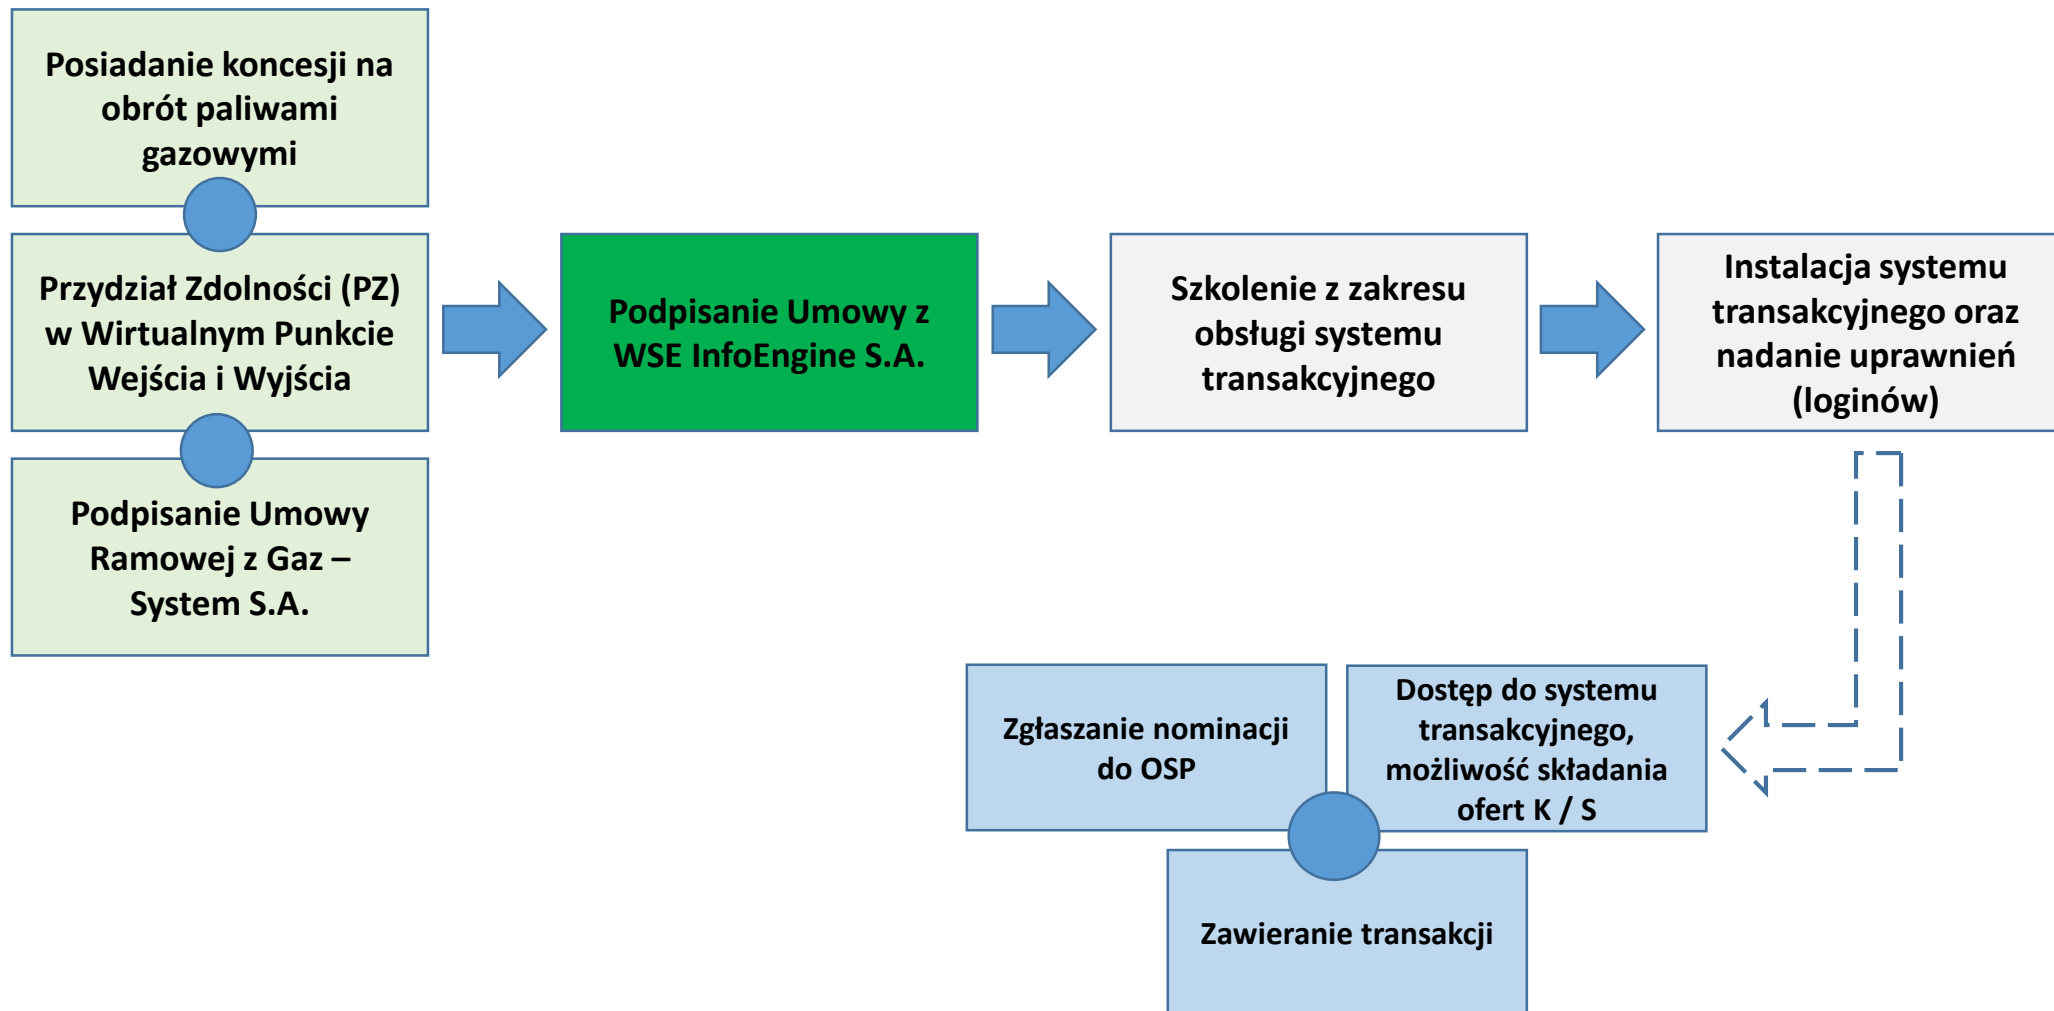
Posiadanie koncesji na obrót paliwami gazowymi

Przydział Zdolności (PZ) w Wirtualnym Punkcie Wejścia i Wyjścia

Podpisanie Umowy Ramowej z Gaz – System S.A.

Podpisanie Umowy z WSE InfoEngine S.A.

Szkolenie z zakresu obsługi systemu transakcyjnego

Instalacja systemu transakcyjnego oraz nadanie uprawnień (loginów)

Zgłaszanie nominacji do OSP

Dostęp do systemu transakcyjnego, możliwość składania ofert K / S

Zawieranie transakcji